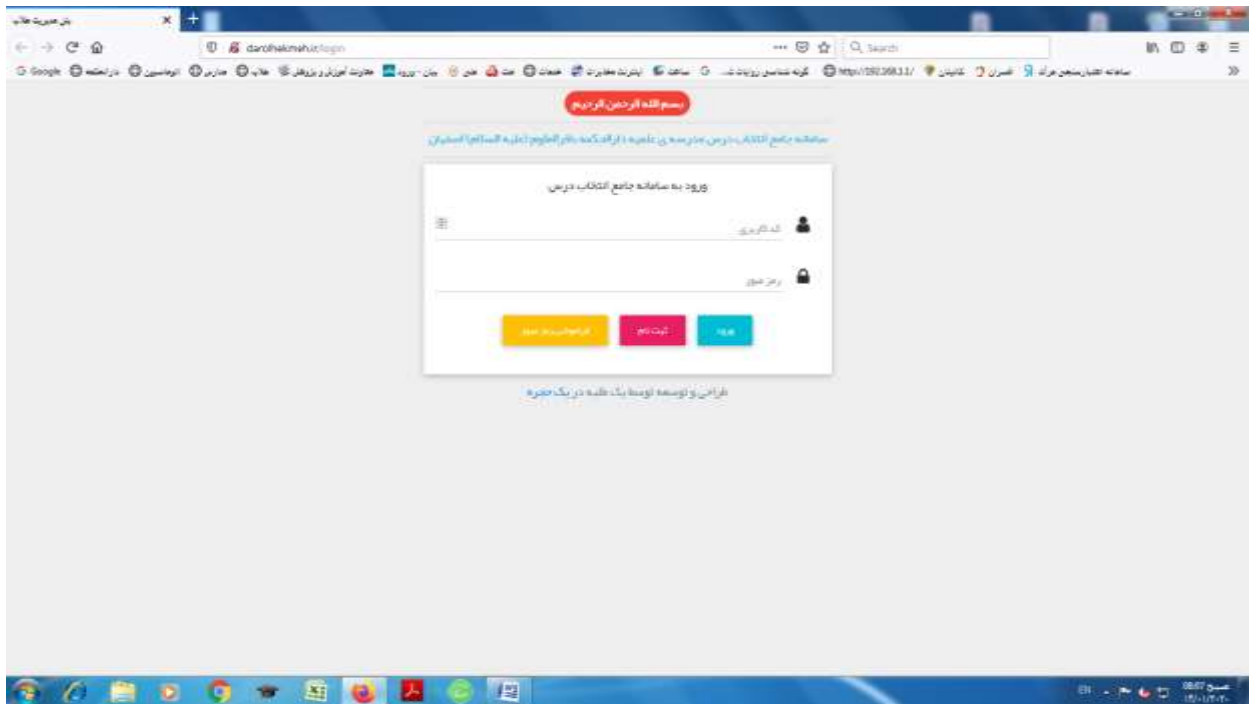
پنل مدیریت طلاب
daralhekmeh.ir/login
Search
Google

بسم الله الرحمن الرحیم

سامانه جامع انتخاب درس مدرسه ی علمیه دارالحکمه باقرالعلوم (علیه السلام) اصفهان

ورود به سامانه جامع انتخاب درس

کد کاربری

رمز عبور

ورود
ثبت نام
فراموشی رمز عبور

طراحی و توسعه توسط یک طلبه در یک حجره

EN
08:07